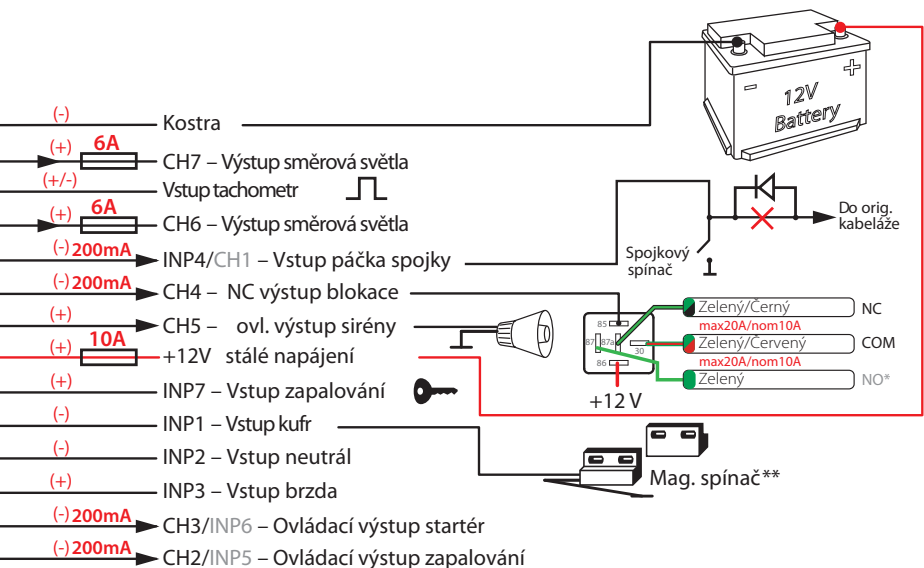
12V Battery

(-) Kostra

(+) 6A CH7 – Výstup směrová světla

(+/-) Vstup tachometr

(+) 6A CH6 – Výstup směrová světla

(-)200mA INP4/CH1 – Vstup páčka spojky

Spojkový spínač

Do orig. kabeláže

(-)200mA CH4 – NC výstup blokace

(+) CH5 – ovl. výstup sirény

(+) 10A +12V stálé napájení

(+) INP7 – Vstup zapalování

(-) INP1 – Vstup kufr

(-) INP2 – Vstup neutrál

(+) INP3 – Vstup brzda

(-)200mA CH3/INP6 – Ovládací výstup startér

(-)200mA CH2/INP5 – Ovládací výstup zapalování

85 87 87a 30 86

+12 V

Zelený/Černý NC

max20A/nom10A

Zelený/Červený COM

max20A/nom10A

Zelený NO*

Mag. spínač**